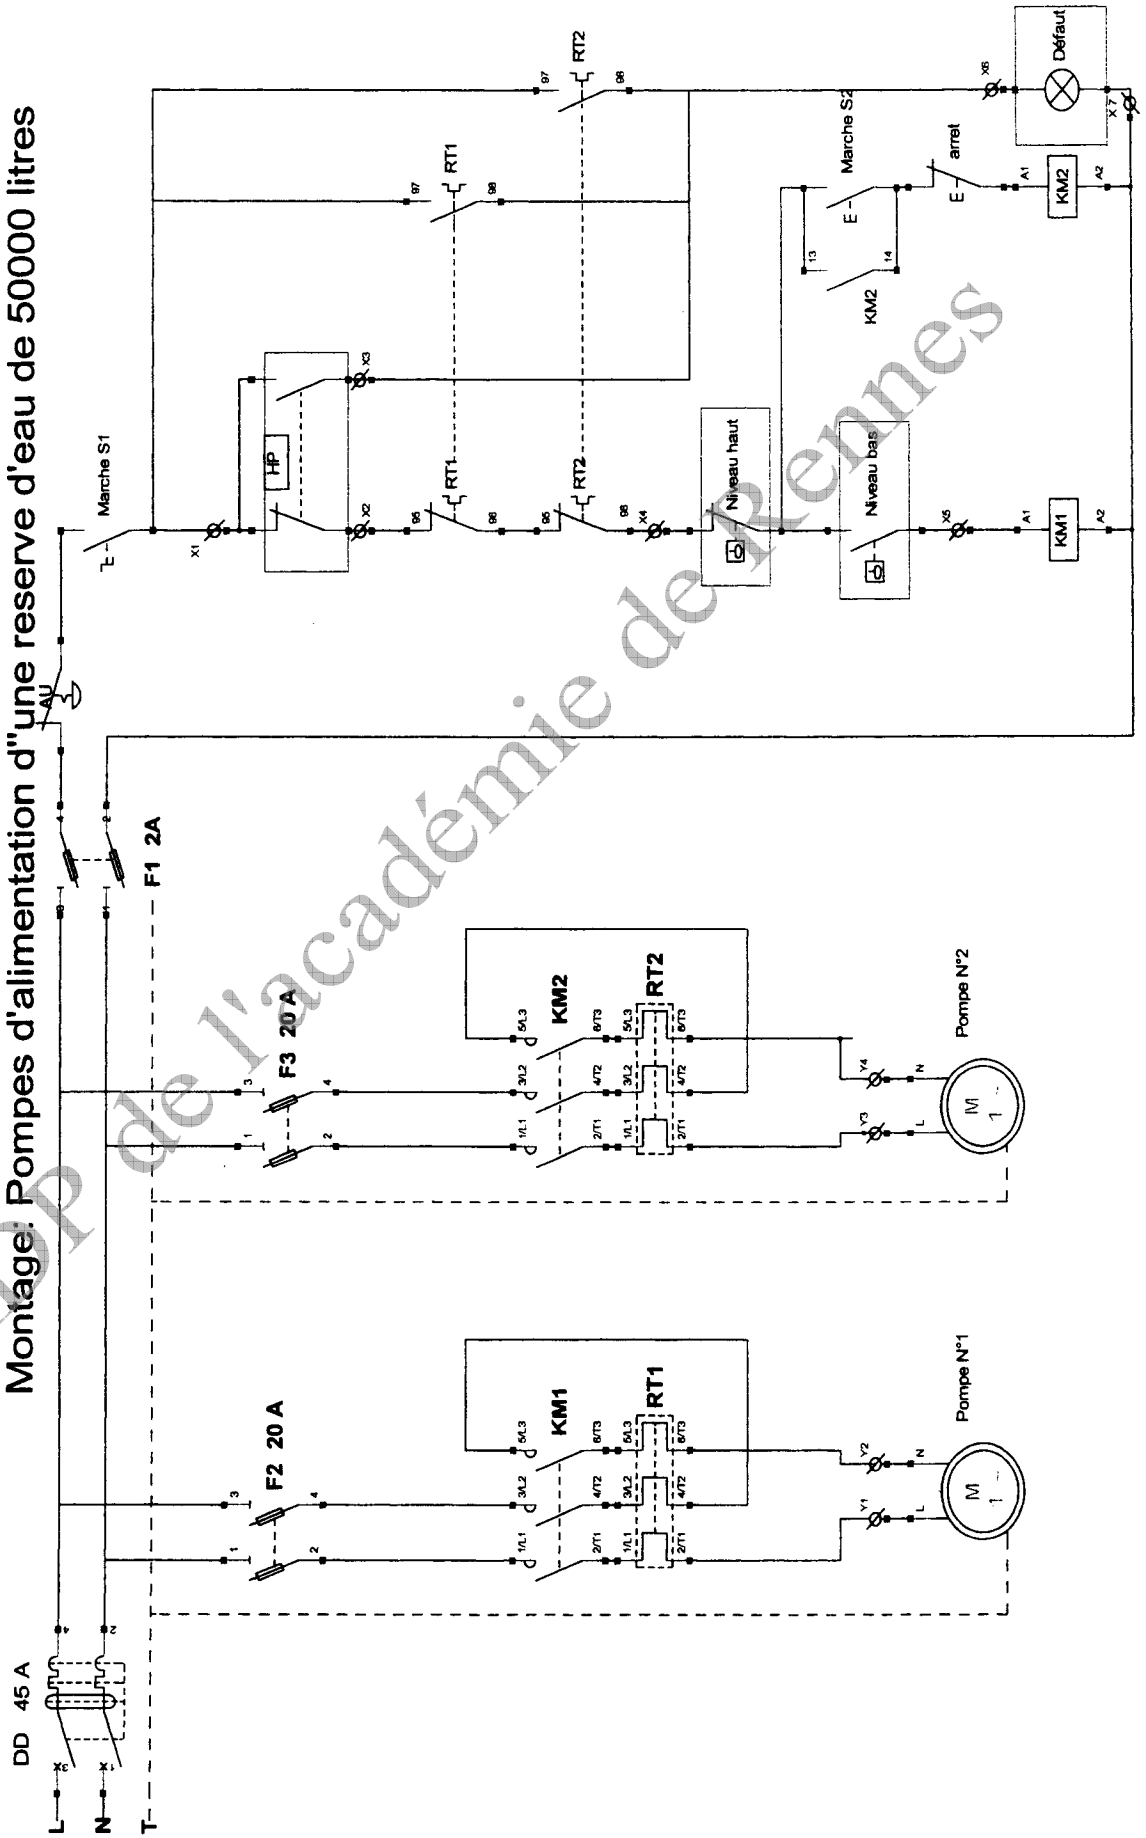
Montage: Pompes d'alimentation d''une reserve d'eau de 50000 litres

DD 45 A

L
N
T

F2 20 A
F3 20 A
F1 2A

KM1
RT1
KM2
RT2

1/L1 3/L2 5/L3
2/T1 4/T2 6/T3

Y1 Y2 Y3 Y4
L N

M
1 ~

Pompe N°1
Pompe N°2

AU
Marche S1
X1 X2 X3 X4 X5 X6 X 7
HP
RT1 95 96 97 98
RT2 95 96 97 98
Niveau haut
Niveau bas
A1 A2
KM1
KM2
13 14
Marche S2
arret
Défaut

SP de l'académie de Rennes